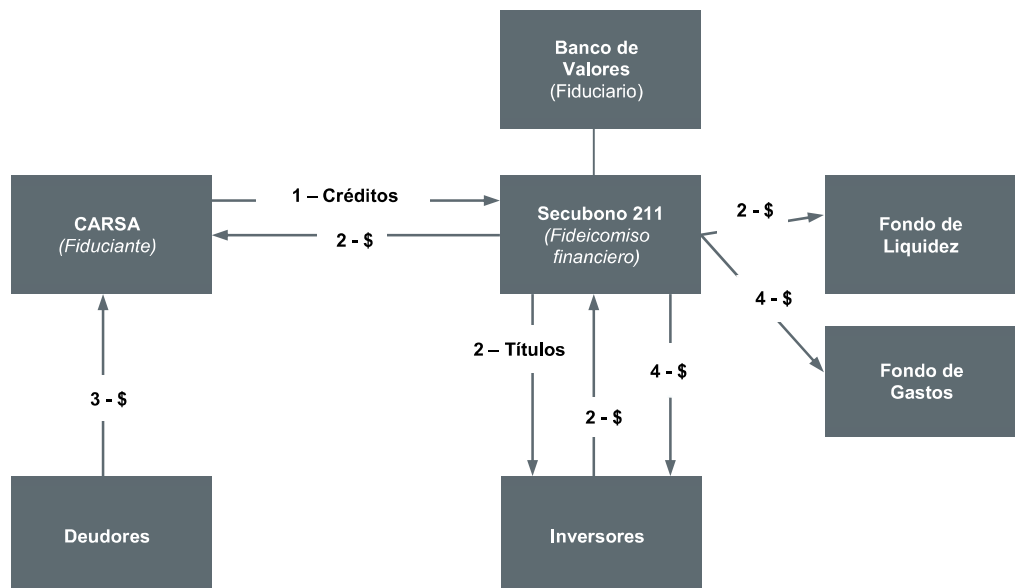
Banco de Valores
(Fiduciario)

CARSA
(Fiduciante)

1 – Créditos

2 - $

Secubono 211
(Fideicomiso financiero)

2 - $

Fondo de Liquidez

4 - $

Fondo de Gastos

3 - $

2 – Títulos

2 - $

4 - $

Deudores

Inversores